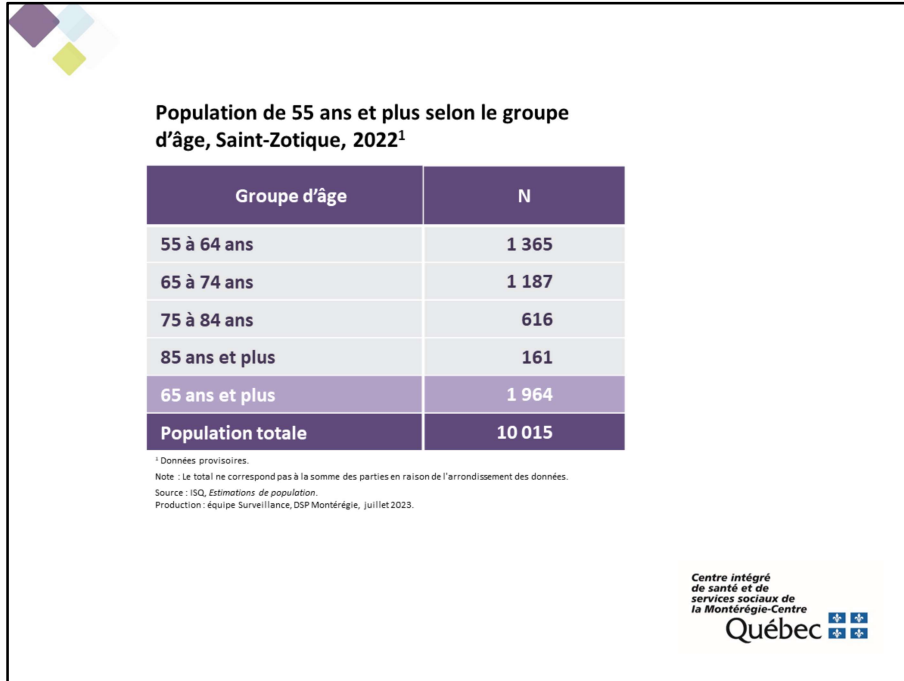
Population de 55 ans et plus selon le groupe d'âge, Saint-Zotique, 2022$^1$

| Groupe d'âge | N |
|---|---|
| 55 à 64 ans | 1 365 |
| 65 à 74 ans | 1 187 |
| 75 à 84 ans | 616 |
| 85 ans et plus | 161 |
| 65 ans et plus | 1 964 |
| Population totale | 10 015 |

$^1$ Données provisoires.

Note : Le total ne correspond pas à la somme des parties en raison de l'arrondissement des données.

Source : ISQ, Estimations de population.
Production : équipe Surveillance, DSP Montérégie, juillet 2023.

Centre intégré de santé et de services sociaux de la Montérégie-Centre
Québec